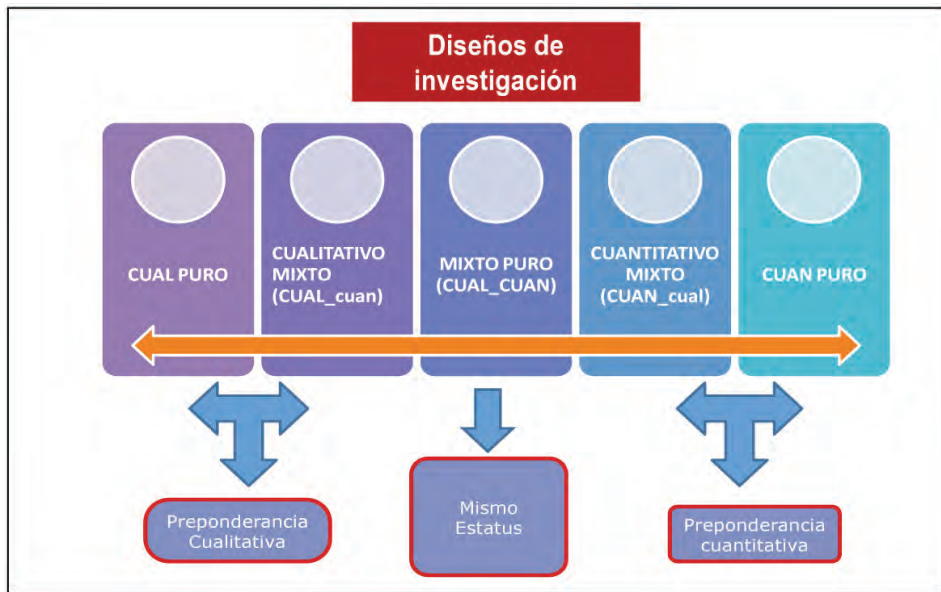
Diseños de investigación

CUAL PURO

CUALITATIVO MIXTO (CUAL_cuan)

MIXTO PURO (CUAL_CUAN)

CUANTITATIVO MIXTO (CUAN_cual)

CUAN PURO

Preponderancia Cualitativa

Mismo Estatus

Preponderancia cuantitativa